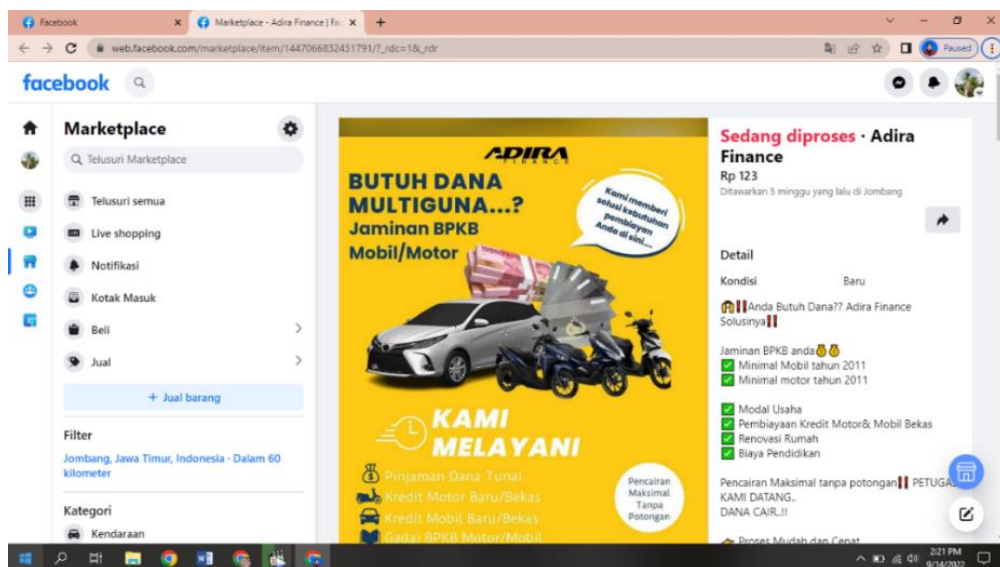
Facebook
Marketplace - Adira Finance | Fa
web.facebook.com/marketplace/item/1447066832431791/?_rdc=1&_rdr
Paused

facebook

Marketplace
Telusuri Marketplace
Telusuri semua
Live shopping
Notifikasi
Kotak Masuk
Beli
Jual
+ Jual barang
Filter
Jombang, Jawa Timur, Indonesia · Dalam 60 kilometer
Kategori
Kendaraan

ADIRA FINANCE
BUTUH DANA MULTIGUNA...?
Jaminan BPKB Mobil/Motor
Kami memberi solusi kebutuhan pembiayaan Anda di sini...
KAMI MELAYANI
Pinjaman Dana Tunai
Kredit Motor Baru/Bekas
Kredit Mobil Baru/Bekas
Gadai BPKB Motor/Mobil
Pencairan Maksimal Tanpa Potongan

Sedang diproses · Adira Finance
Rp 123
Ditawarkan 5 minggu yang lalu di Jombang
Detail
Kondisi Baru
Anda Butuh Dana?? Adira Finance Solusinya
Jaminan BPKB anda
Minimal Mobil tahun 2011
Minimal motor tahun 2011
Modal Usaha
Pembiayaan Kredit Motor& Mobil Bekas
Renovasi Rumah
Biaya Pendidikan
Pencairan Maksimal tanpa potongan PETUGAS KAMI DATANG..
DANA CAIR..!!
Proses Mudah dan Cepat

2:21 PM
9/14/2022